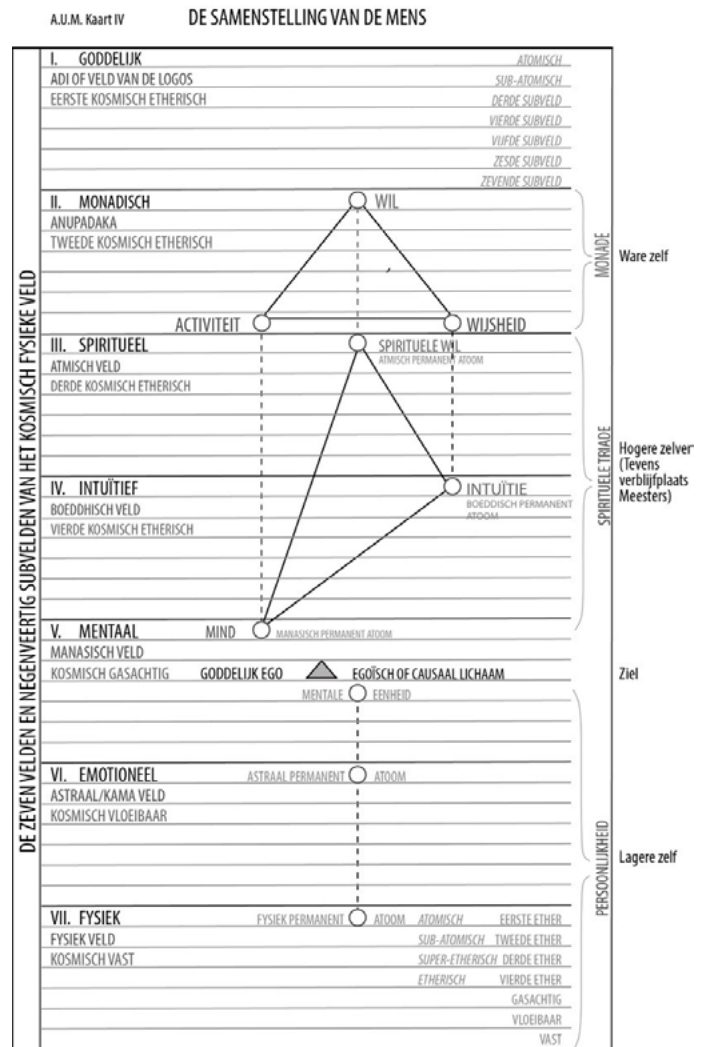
A.U.M. Kaart IV

DE SAMENSTELLING VAN DE MENS

DE ZEVEN VELDEN EN NEGENVEERTIG SUBVELDEN VAN HET KOSMISCH FYSIEKE VELD

I. GODDELIJK
ADI OF VELD VAN DE LOGOS
EERSTE KOSMISCH ETHERISCH

ATOMISCH
SUB-ATOMISCH
DERDE SUBVELD
VIERDE SUBVELD
VIJFDE SUBVELD
ZESDE SUBVELD
ZEVENDE SUBVELD

II. MONADISCH
ANUPADAKA
TWEEDE KOSMISCH ETHERISCH

WIL
ACTIVITEIT
WIJSHEID

MONADE
Ware zelf

III. SPIRITUEEL
ATMISCH VELD
DERDE KOSMISCH ETHERISCH

SPIRITUELE WIL
ATMISCH PERMANENT ATOOM

SPIRITUELE TRIADE
Hogere zelver (Tevens verblijfplaats Meesters)

IV. INTUÏTIEF
BOEDDHISCH VELD
VIERDE KOSMISCH ETHERISCH

INTUÏTIE
BOEDDISCH PERMANENT ATOOM

V. MENTAAL
MANASISCH VELD
KOSMISCH GASACHTIG

MIND
MANASISCH PERMANENT ATOOM

GODDELIJK EGO
EGOÏSCH OF CAUSAAL LICHAAM
Ziel

MENTALE EENHEID

VI. EMOTIONEEL
ASTRAAL/KAMA VELD
KOSMISCH VLOEIBAAR

ASTRAAL PERMANENT ATOOM

PERSOONLIJKHEID
Lagere zelf

VII. FYSIEK
FYSIEK VELD
KOSMISCH VAST

FYSIEK PERMANENT ATOOM

ATOMISCH EERSTE ETHER
SUB-ATOMISCH TWEEDE ETHER
SUPER-ETHERISCH DERDE ETHER
ETHERISCH VIERDE ETHER
GASACHTIG
VLOEIBAAR
VAST